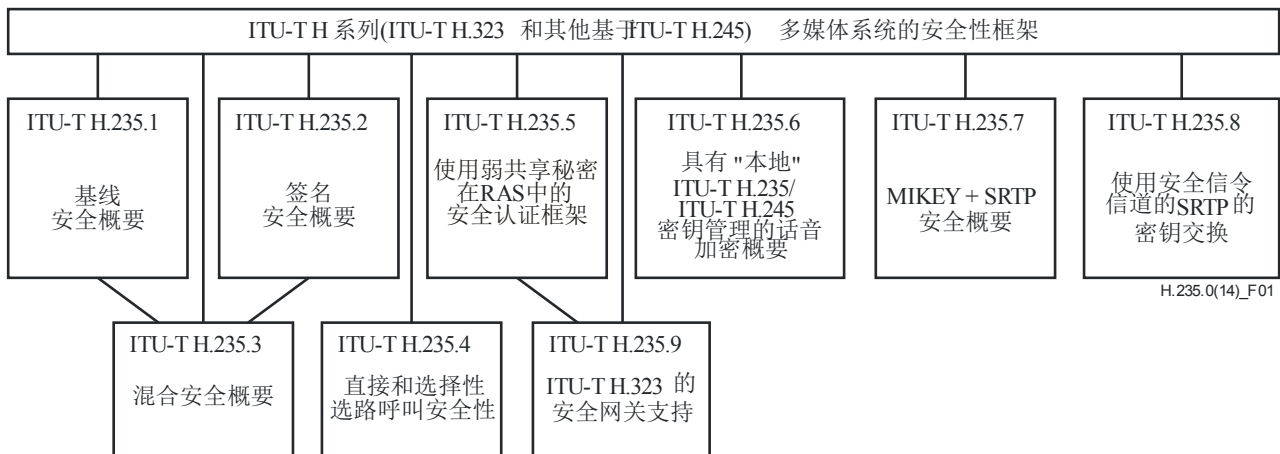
ITU-T H 系列(ITU-T H.323 和其他基于ITU-T H.245) 多媒体系统的安全性框架

ITU-T H.235.1

基线
安全概要

ITU-T H.235.2

签名
安全概要

ITU-T H.235.5

使用弱共享秘密
在RAS中的
安全认证框架

ITU-T H.235.6

具有 "本地"
ITU-T H.235/
ITU-T H.245
密钥管理的话音
加密概要

ITU-T H.235.7

MIKEY + SRTP
安全概要

ITU-T H.235.8

使用安全信令
信道的SRTP 的
密钥交换

H.235.0(14)_F01

ITU-T H.235.3

混合安全概要

ITU-T H.235.4

直接和选择性
选路呼叫安全性

ITU-T H.235.9

ITU-T H.323 的
安全网关支持